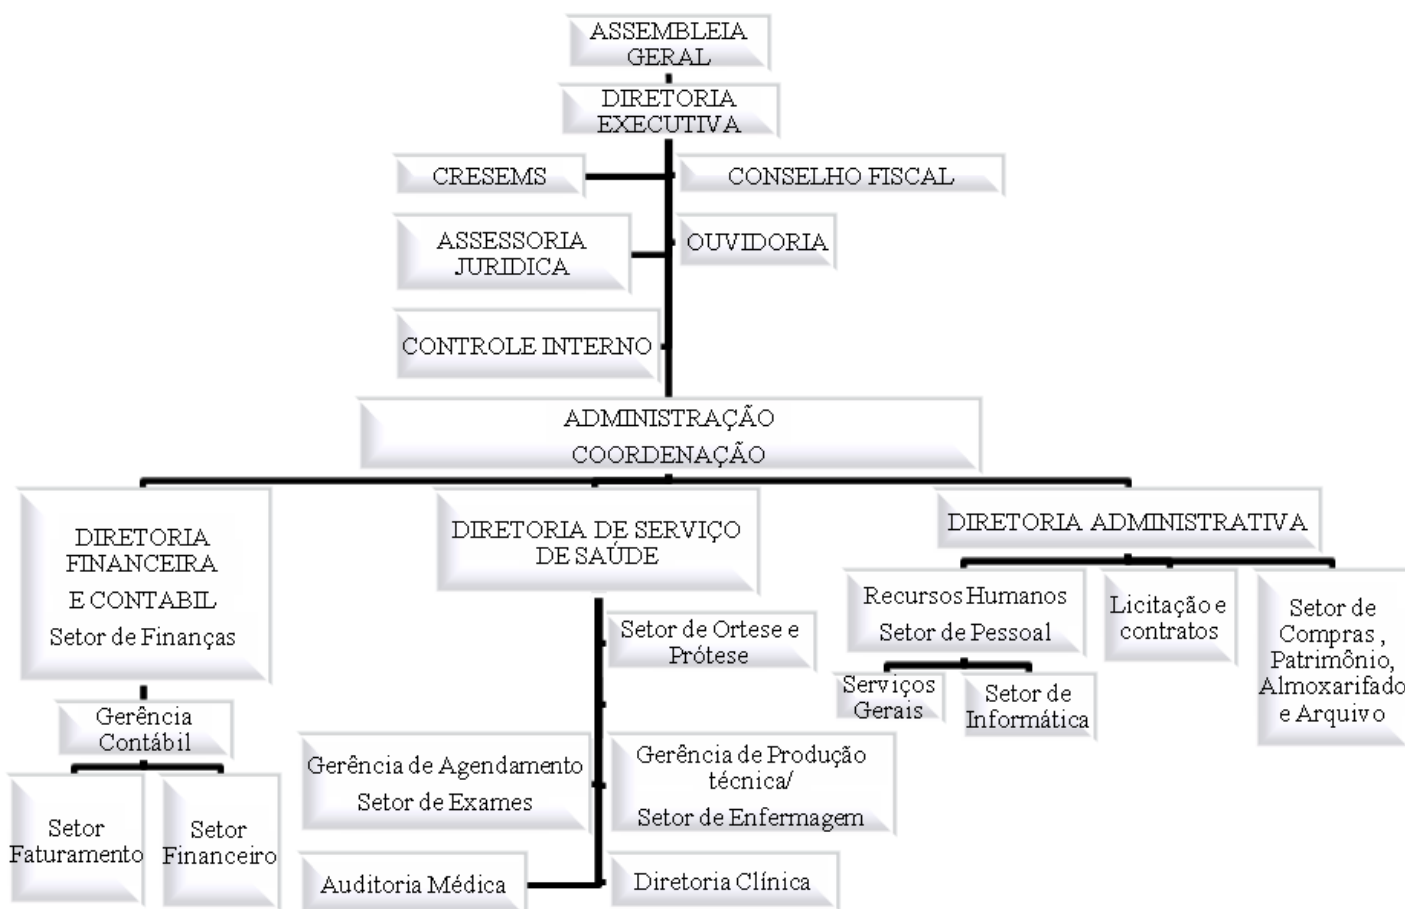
ASSEMBLEIA GERAL

DIRETORIA EXECUTIVA

CRESEMS

CONSELHO FISCAL

ASSESSORIA JURIDICA

OUVIDORIA

CONTROLE INTERNO

ADMINISTRAÇÃO
COORDENAÇÃO

DIRETORIA FINANCEIRA E CONTABIL
Setor de Finanças

Gerência Contábil

Setor Faturamento

Setor Financeiro

DIRETORIA DE SERVIÇO DE SAÚDE

Setor de Ortese e Prótese

Gerência de Agendamento
Setor de Exames

Gerência de Produção técnica/
Setor de Enfermagem

Auditoria Médica

Diretoria Clínica

DIRETORIA ADMINISTRATIVA

Recursos Humanos
Setor de Pessoal

Licitação e contratos

Setor de Compras , Patrimônio, Almoxarifado e Arquivo

Serviços Gerais

Setor de Informática